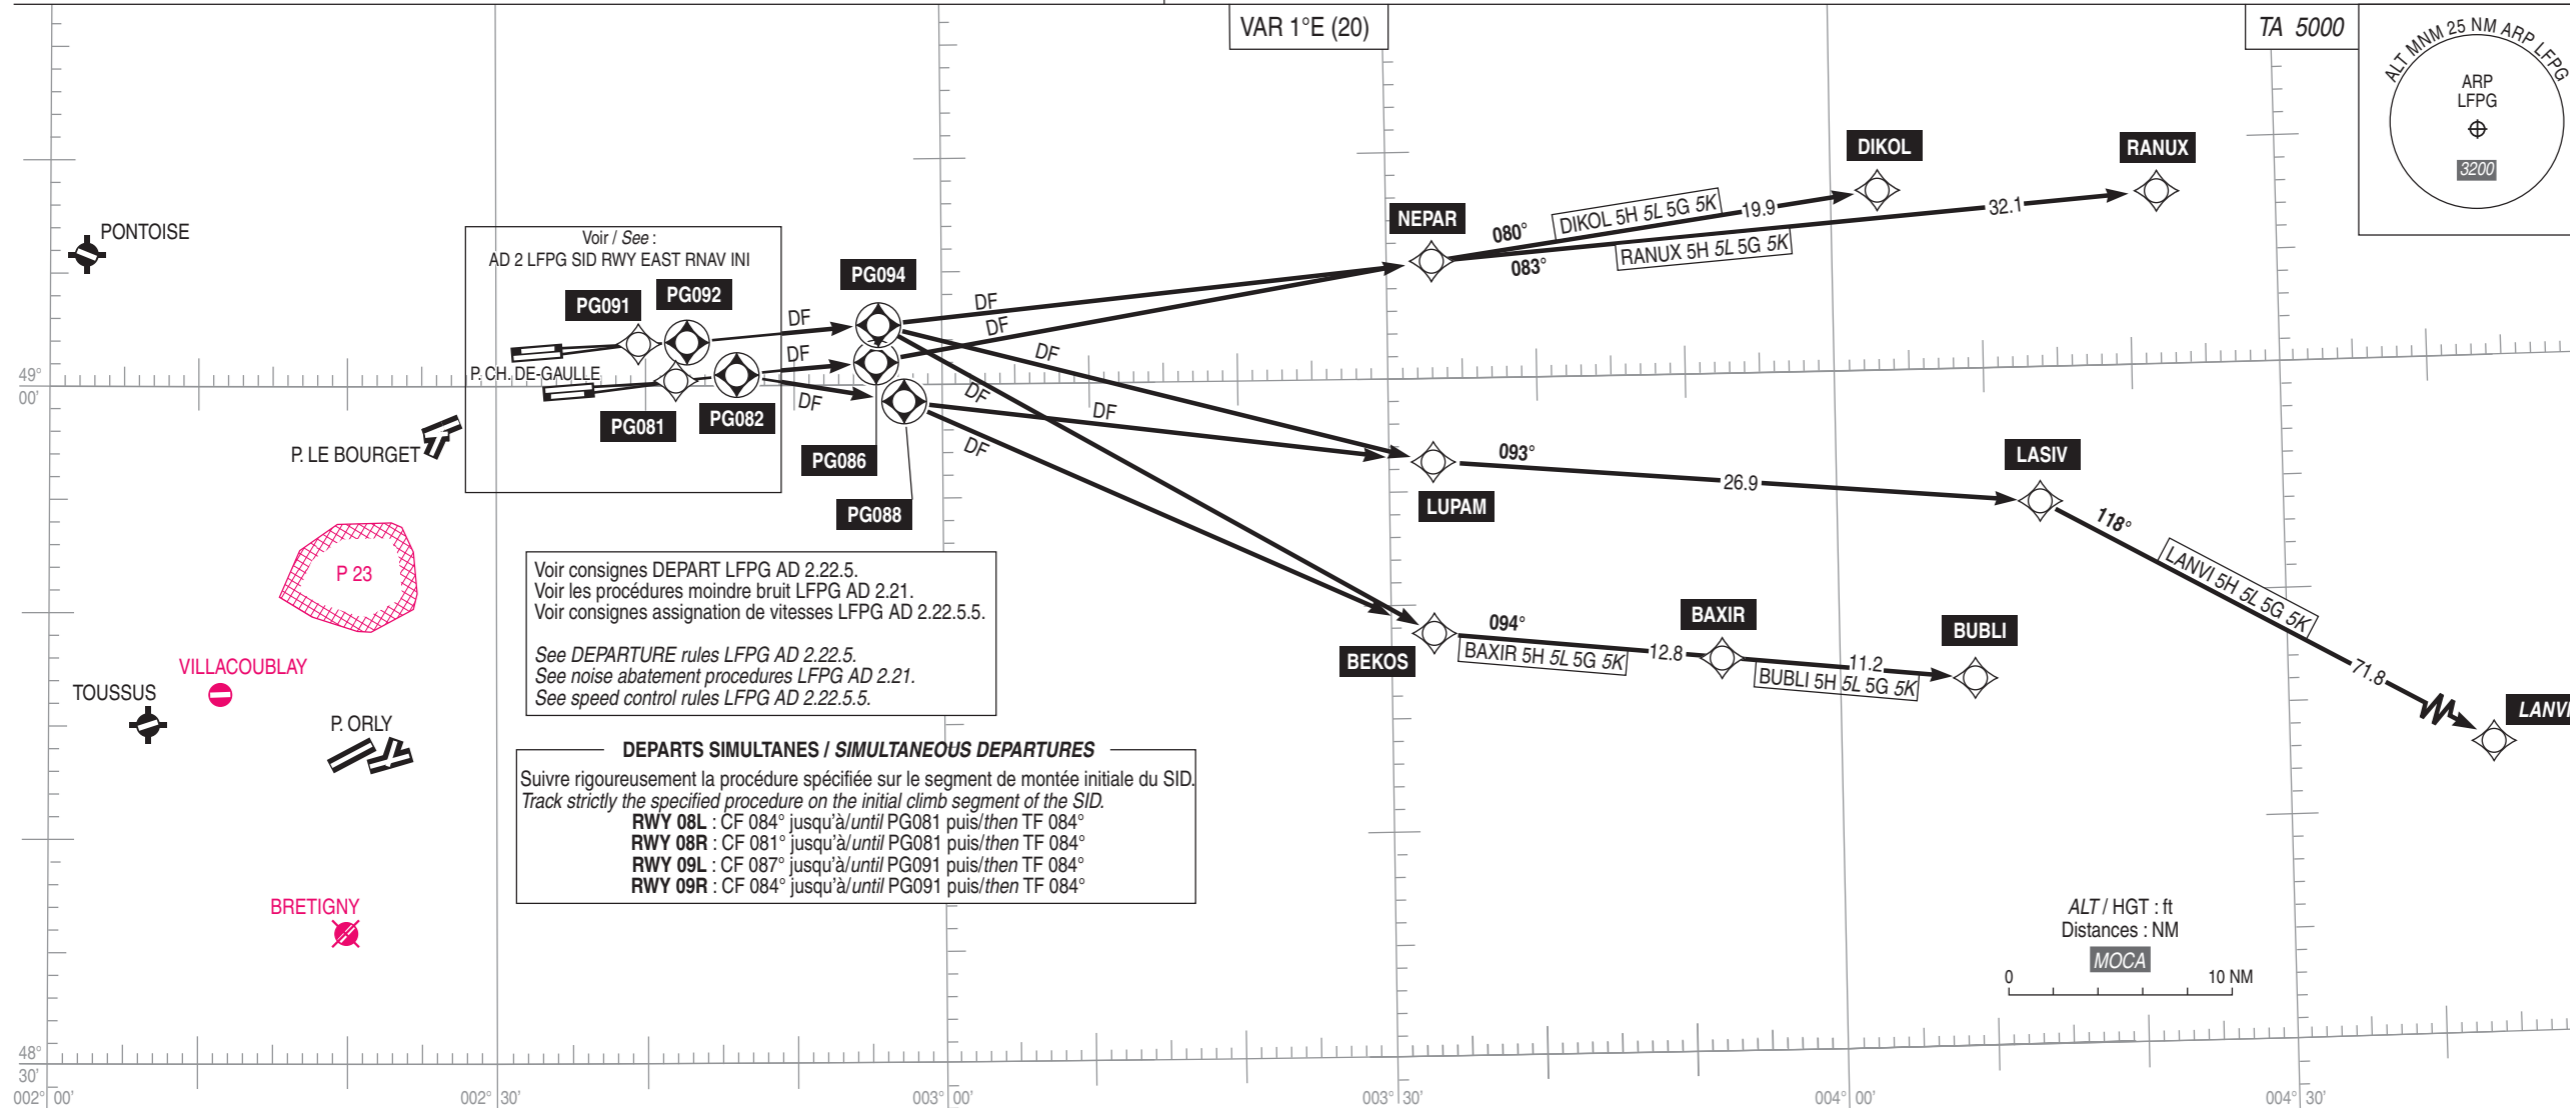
VAR 1°E (20)

TA 5000

ALT MNM 25 NM ARP LFPG
ARP
LFPG
3200

DIKOL
RANUX
NEPAR
080°
DIKOL 5H 5L 5G 5K
19.9
32.1
083°
RANUX 5H 5L 5G 5K

PONTOISE

Voir / See :
AD 2 LFPG SID RWY EAST RNAV INI

PG091
PG092
PG094
DF
DF
DF
DF
DF
P. CH. DE-GAULLE
PG081
PG082
DF
DF
DF
PG086
PG088
DF
P. LE BOURGET

LUPAM
093°
26.9
LASIV
118°
LANVI 5H 5L 5G 5K
71.8
LANVI

Voir consignes DEPART LFPG AD 2.22.5.
Voir les procédures moindre bruit LFPG AD 2.21.
Voir consignes assignation de vitesses LFPG AD 2.22.5.5.

See DEPARTURE rules LFPG AD 2.22.5.
See noise abatement procedures LFPG AD 2.21.
See speed control rules LFPG AD 2.22.5.5.

P 23

BEKOS
094°
BAXIR 5H 5L 5G 5K
12.8
BAXIR
11.2
BUBLI 5H 5L 5G 5K
BUBLI

VILLACOUBLAY
TOUSSUS
P. ORLY

DEPARTS SIMULTANES / SIMULTANEOUS DEPARTURES
Suivre rigoureusement la procédure spécifiée sur le segment de montée initiale du SID.
Track strictly the specified procedure on the initial climb segment of the SID.
RWY 08L : CF 084° jusqu'à/until PG081 puis/then TF 084°
RWY 08R : CF 081° jusqu'à/until PG081 puis/then TF 084°
RWY 09L : CF 087° jusqu'à/until PG091 puis/then TF 084°
RWY 09R : CF 084° jusqu'à/until PG091 puis/then TF 084°

BRETIGNY

ALT / HGT : ft
Distances : NM
MOCA
0
10 NM

49°
00'
48°
30'
002° 00'
002° 30'
003° 00'
003° 30'
004° 00'
004° 30'